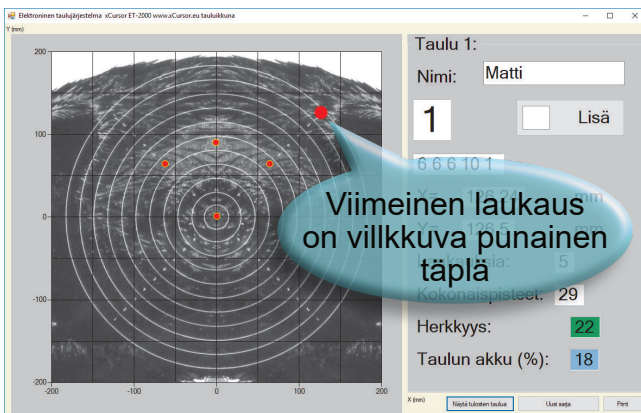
Elektroninen taulujärjestelmä xCursor ET-2000 www.xCursor.eu tauluikkuna

Y (mm)

200

100

0

-100

-200

-200

-100

0

100

200

X (mm)

Taulu 1:

Nimi: Matti

1

Lisä

6 6 6 10 1

X= 126.24 mm

Y= 136.5 mm

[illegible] 5

Kokonaispisteet: 29

Herkkyys: 22

Taulun akku (%): 18

Näytä tulosten taulua

Uusi sarja

Print

Viimeinen laukaus on villkkuva punainen täplä